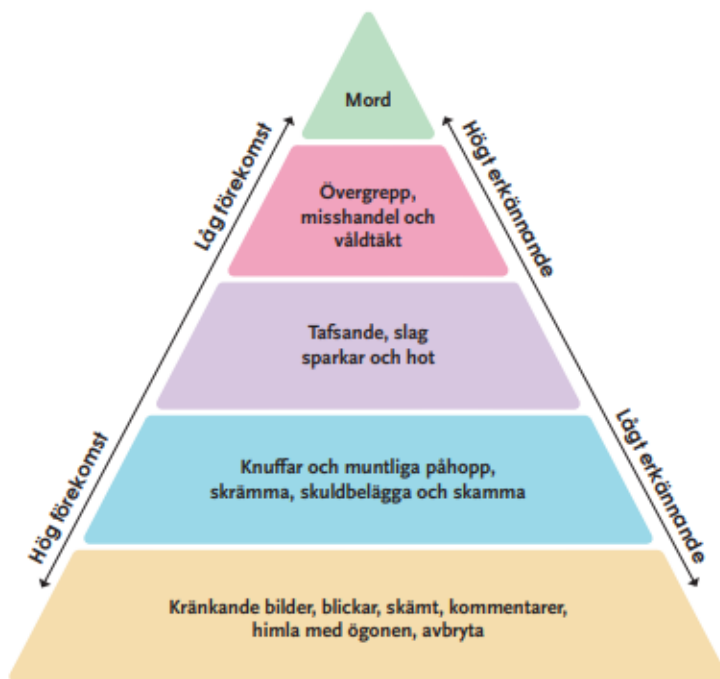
Mord

Övergrepp, misshandel och våldtäkt

Tafsande, slag sparkar och hot

Knuffar och muntliga påhopp, skrämma, skuldbelägga och skamma

Kränkande bilder, blickar, skämt, kommentarer, himla med ögonen, avbryta

Låg förekomst

Hög förekomst

Högt erkännande

Lågt erkännande